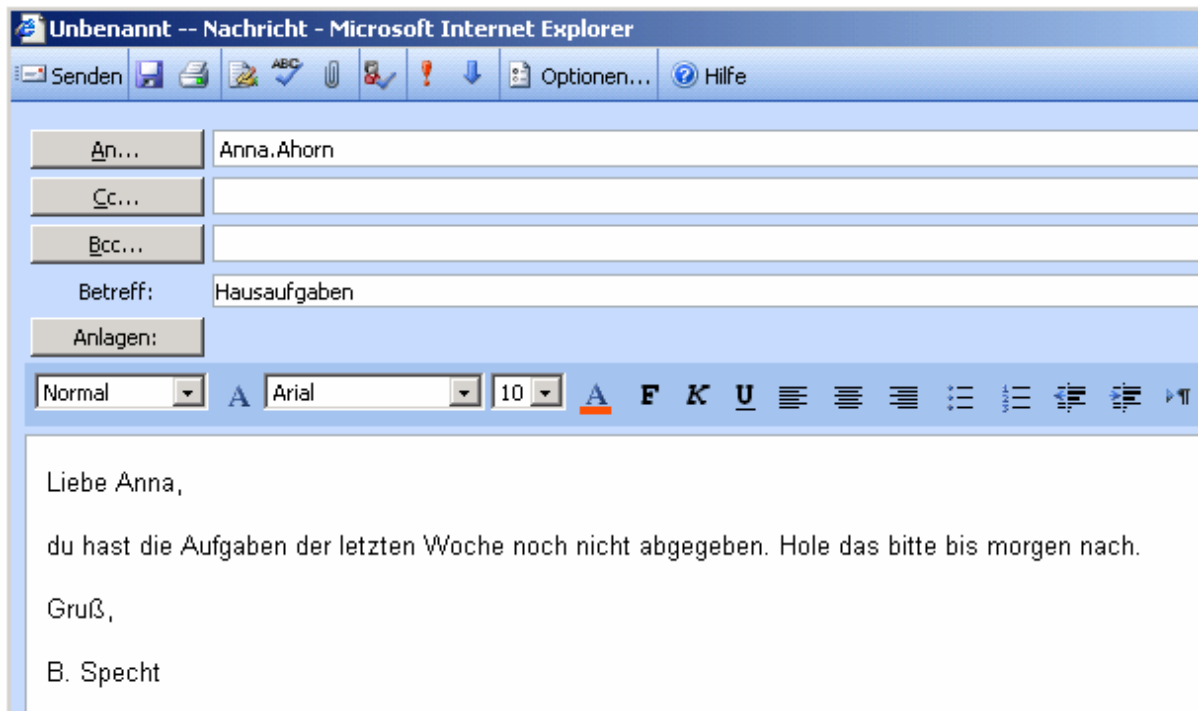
Unbenannt -- Nachricht - Microsoft Internet Explorer

Senden Optionen... Hilfe

An... Anna.Ahorn

Cc...

Bcc...

Betreff: Hausaufgaben

Anlagen:

Normal Arial 10 F K U

Liebe Anna,

du hast die Aufgaben der letzten Woche noch nicht abgegeben. Hole das bitte bis morgen nach.

Gruß,

B. Specht